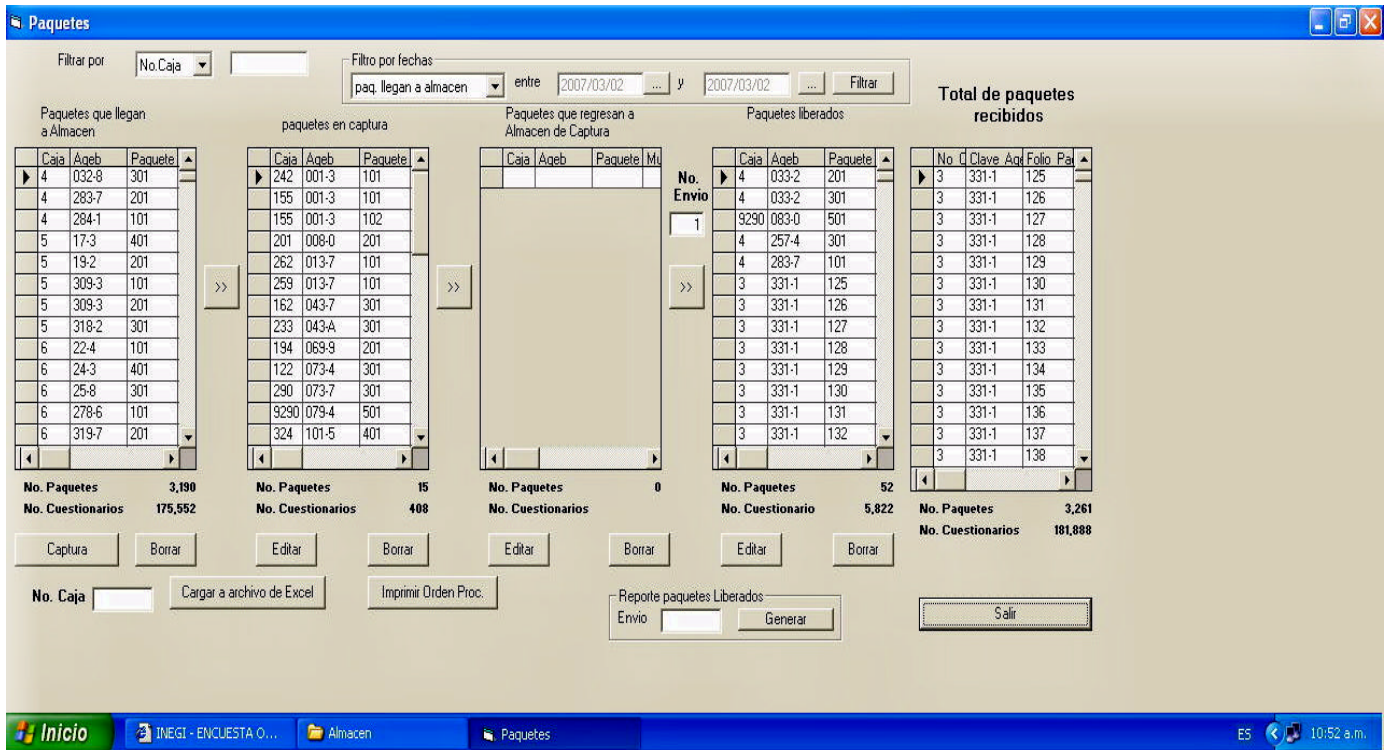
Paquetes

Filtrar por No.Caja

Filtro por fechas
paq. llegan a almacen entre 2007/03/02 ... y 2007/03/02 ... Filtrar

Total de paquetes recibidos

Paquetes que llegan a Almacen

| Caja | Ageb | Paquete |
|---|---|---|
| 4 | 032-8 | 301 |
| 4 | 283-7 | 201 |
| 4 | 284-1 | 101 |
| 5 | 17-3 | 401 |
| 5 | 19-2 | 201 |
| 5 | 309-3 | 101 |
| 5 | 309-3 | 201 |
| 5 | 318-2 | 301 |
| 6 | 22-4 | 101 |
| 6 | 24-3 | 401 |
| 6 | 25-8 | 301 |
| 6 | 278-6 | 101 |
| 6 | 319-7 | 201 |

No. Paquetes 3,190
No. Cuestionarios 175,552

Captura Borrar

>>

paquetes en captura

| Caja | Ageb | Paquete |
|---|---|---|
| 242 | 001-3 | 101 |
| 155 | 001-3 | 101 |
| 155 | 001-3 | 102 |
| 201 | 008-0 | 201 |
| 262 | 013-7 | 101 |
| 259 | 013-7 | 101 |
| 162 | 043-7 | 301 |
| 233 | 043-A | 301 |
| 194 | 069-9 | 201 |
| 122 | 073-4 | 301 |
| 290 | 073-7 | 301 |
| 9290 | 079-4 | 501 |
| 324 | 101-5 | 401 |

No. Paquetes 15
No. Cuestionarios 408

Editar Borrar

>>

Paquetes que regresan a Almacen de Captura

| Caja | Ageb | Paquete | Mu |
|---|---|---|---|

No. Paquetes 0
No. Cuestionarios

Editar Borrar

No. Envio
1

>>

Paquetes liberados

| Caja | Ageb | Paquete |
|---|---|---|
| 4 | 033-2 | 201 |
| 4 | 033-2 | 301 |
| 9290 | 083-0 | 501 |
| 4 | 257-4 | 301 |
| 4 | 283-7 | 101 |
| 3 | 331-1 | 125 |
| 3 | 331-1 | 126 |
| 3 | 331-1 | 127 |
| 3 | 331-1 | 128 |
| 3 | 331-1 | 129 |
| 3 | 331-1 | 130 |
| 3 | 331-1 | 131 |
| 3 | 331-1 | 132 |

No. Paquetes 52
No. Cuestionario 5,822

Editar Borrar

| No. C | Clave Ag | Folio | Pa |
|---|---|---|---|
| 3 | 331-1 | 125 | |
| 3 | 331-1 | 126 | |
| 3 | 331-1 | 127 | |
| 3 | 331-1 | 128 | |
| 3 | 331-1 | 129 | |
| 3 | 331-1 | 130 | |
| 3 | 331-1 | 131 | |
| 3 | 331-1 | 132 | |
| 3 | 331-1 | 133 | |
| 3 | 331-1 | 134 | |
| 3 | 331-1 | 135 | |
| 3 | 331-1 | 136 | |
| 3 | 331-1 | 137 | |
| 3 | 331-1 | 138 | |

No. Paquetes 3,261
No. Cuestionarios 181,888

No. Caja

Cargar a archivo de Excel

Imprimir Orden Proc.

Reporte paquetes Liberados
Envio Generar

Salir

Inicio INEGI - ENCUESTA O... Almacen Paquetes ES 10:52 a.m.